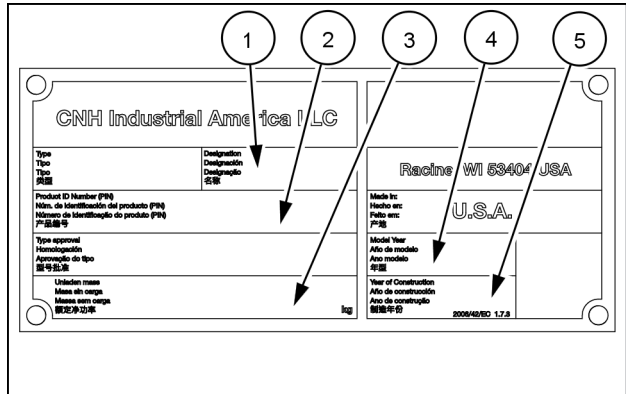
1
2
3
4
5

CNH Industrial America LLC

Type
Tipo
Tipo
类型

Designation
Designación
Designação
名称

Product ID Number (PIN)
Núm. de identificación del producto (PIN)
Número de identificação do produto (PIN)
产品编号

Type approval
Homologación
Aprovação do tipo
型号批准

Unladen mass
Masa sin carga
Massa sem carga
额定净功率

kg

Racine WI 53404 USA

Made in:
Hecho en:
Feito em:
产地

U.S.A.

Model Year
Año de modelo
Ano modelo
年度

Year of Construction
Año de construcción
Ano de construção
制造年份

2006/42/EC 1.7.3